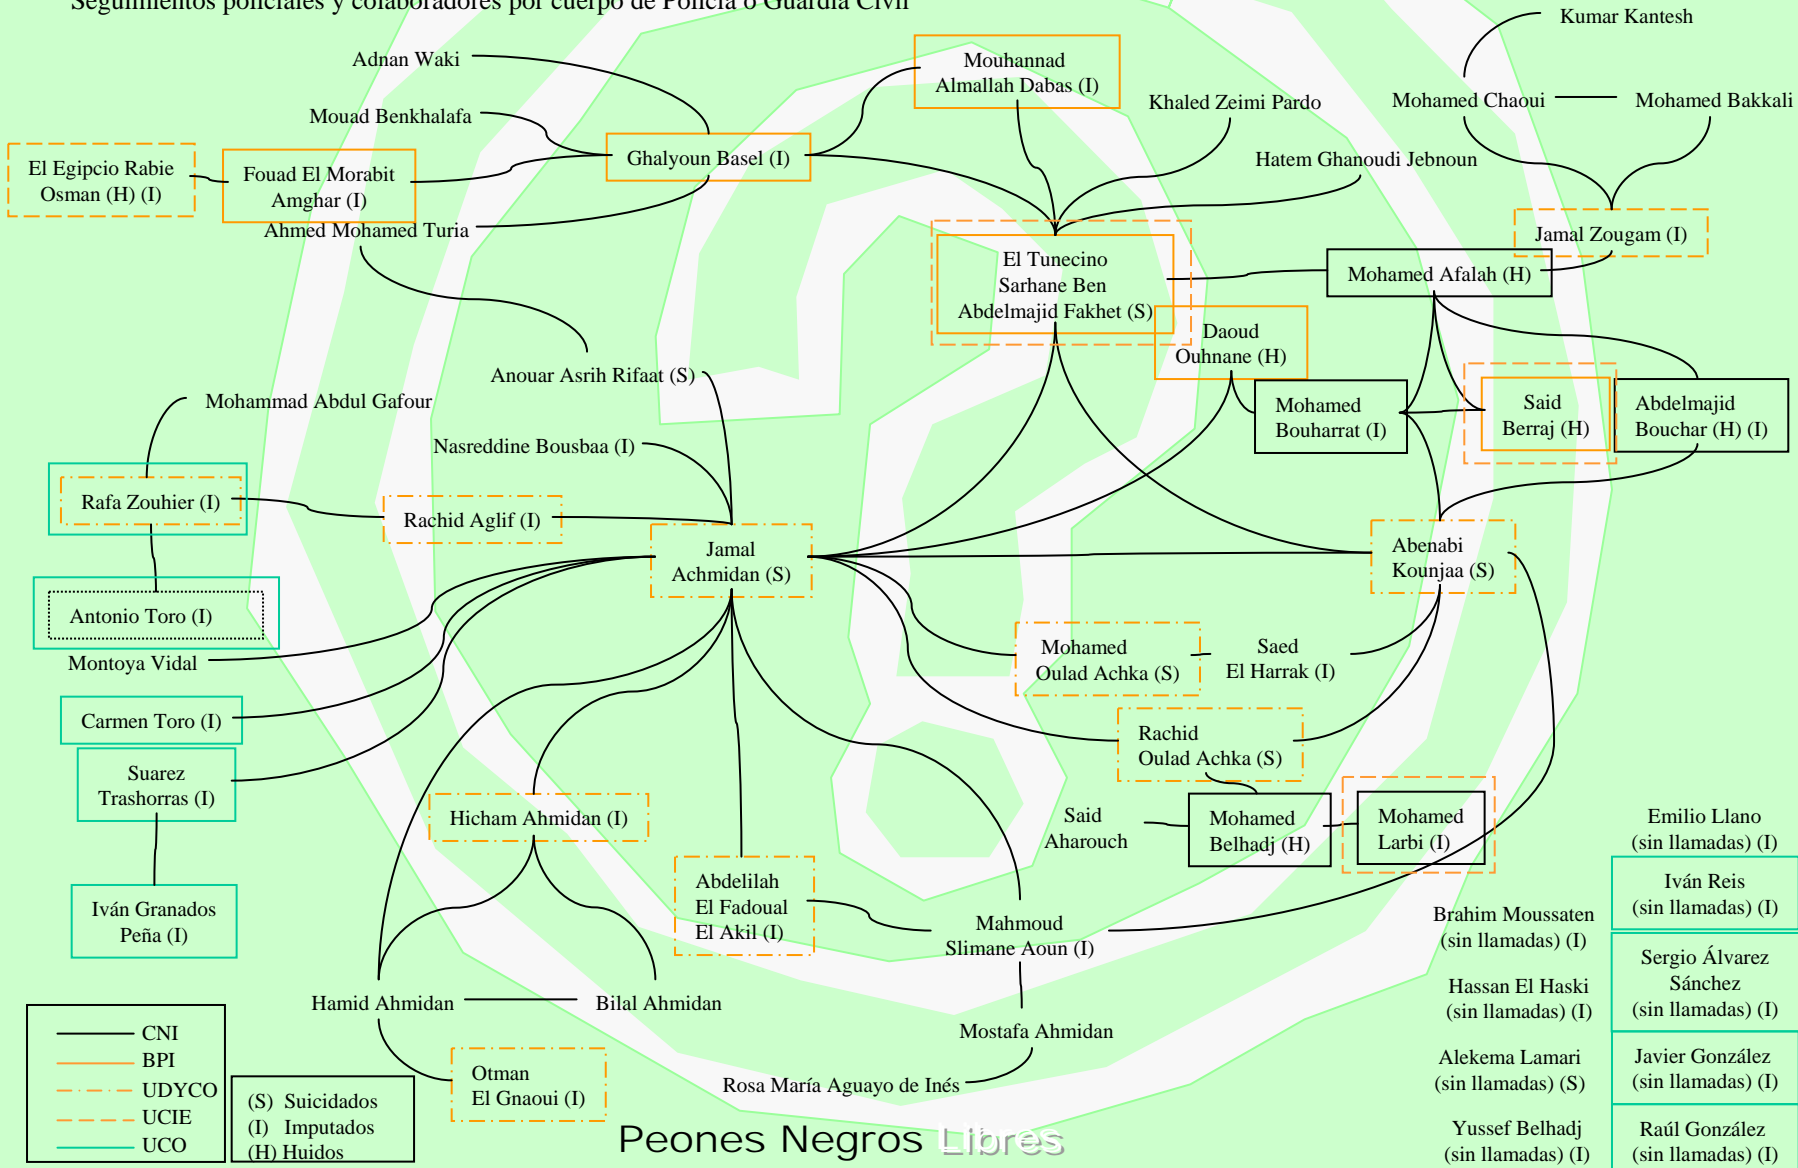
Seguimientos policiales y colaboradores por cuerpo de Policía o Guardia Civil

Adnan Waki

Mouad Benkhalafa

El Egipcio Rabie Osman (H) (I)

Fouad El Morabit Amghar (I)

Ghalyoun Basel (I)

Ahmed Mohamed Turia

Mouhannad Almallah Dabas (I)

Khaled Zeimi Pardo

Hatem Ghanoudi Jebnoun

Kumar Kantesh

Mohamed Chaoui

Mohamed Bakkali

Jamal Zougam (I)

El Tunecino Sarhane Ben Abdelmajid Fakhet (S)

Mohamed Afalah (H)

Daoud Ouhnane (H)

Anouar Asrih Rifaat (S)

Mohammad Abdul Gafour

Nasreddine Bousbaa (I)

Mohamed Bouharrat (I)

Said Berraj (H)

Abdelmajid Bouchar (H) (I)

Rafa Zouhier (I)

Rachid Aglif (I)

Jamal Achmidan (S)

Abenabi Kounjaa (S)

Antonio Toro (I)

Montoya Vidal

Mohamed Oulad Achka (S)

Saed El Harrak (I)

Carmen Toro (I)

Rachid Oulad Achka (S)

Suarez Trashorras (I)

Said Aharouch

Mohamed Belhadj (H)

Mohamed Larbi (I)

Hicham Ahmidan (I)

Emilio Llano (sin llamadas) (I)

Iván Granados Peña (I)

Abdelilah El Fadoual El Akil (I)

Mahmoud Slimane Aoun (I)

Iván Reis (sin llamadas) (I)

Brahim Moussaten (sin llamadas) (I)

Sergio Álvarez Sánchez (sin llamadas) (I)

Hamid Ahmidan

Bilal Ahmidan

Hassan El Haski (sin llamadas) (I)

Mostafa Ahmidan

Alekema Lamari (sin llamadas) (S)

Javier González (sin llamadas) (I)

CNI
BPI
UDYCO
UCIE
UCO

(S) Suicidados
(I) Imputados
(H) Huidos

Otman El Gnaoui (I)

Rosa María Aguayo de Inés

Peones Negros Libres

Yussef Belhadj (sin llamadas) (I)

Raúl González (sin llamadas) (I)